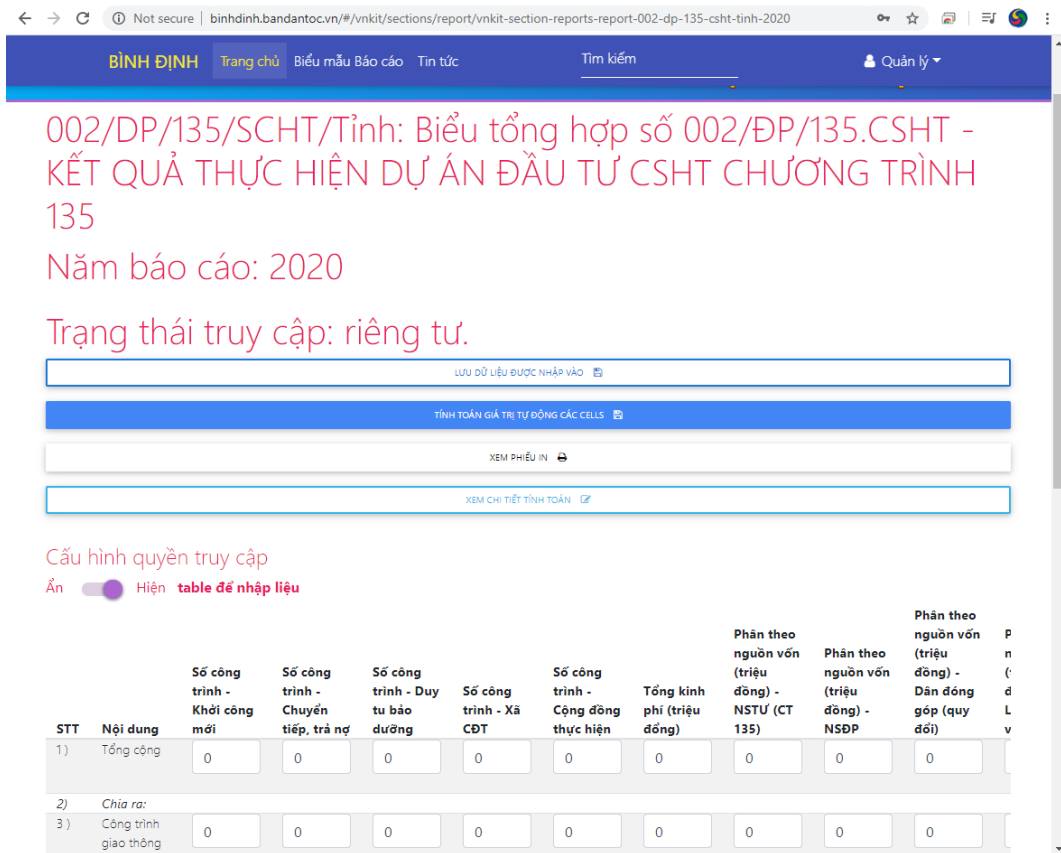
Not secure | binhdinh.bandantoc.vn/#/vnkit/sections/report/vnkit-section-reports-report-002-dp-135-csht-tinh-2020

BÌNH ĐỊNH Trang chủ Biểu mẫu Báo cáo Tin tức Tìm kiếm Quản lý

002/DP/135/SCHT/Tỉnh: Biểu tổng hợp số 002/ĐP/135.CSHT - KẾT QUẢ THỰC HIỆN DỰ ÁN ĐẦU TƯ CSHT CHƯƠNG TRÌNH 135

Năm báo cáo: 2020

Trạng thái truy cập: riêng tư.

LƯU DỮ LIỆU ĐƯỢC NHẬP VÀO

TÍNH TOÁN GIÁ TRỊ TỰ ĐỘNG CÁC CELLS

XEM PHIẾU IN

XEM CHI TIẾT TÍNH TOÁN

Cấu hình quyền truy cập

Ẩn Hiện table để nhập liệu

| STT | Nội dung | Số công trình - Khởi công mới | Số công trình - Chuyển tiếp, trả nợ | Số công trình - Duy tu bảo dưỡng | Số công trình - Xã CĐT | Số công trình - Cộng đồng thực hiện | Tổng kinh phí (triệu đồng) | Phân theo nguồn vốn (triệu đồng) - NSTƯ (CT 135) | Phân theo nguồn vốn (triệu đồng) - NSĐP | Phân theo nguồn vốn (triệu đồng) - Dân đóng góp (quy đổi) | P n ( đ L v |
|---|---|---|---|---|---|---|---|---|---|---|---|
| 1 ) | Tổng cộng | 0 | 0 | 0 | 0 | 0 | 0 | 0 | 0 | 0 | |
| 2) | Chia ra: | | | | | | | | | | |
| 3 ) | Công trình giao thông | 0 | 0 | 0 | 0 | 0 | 0 | 0 | 0 | 0 | |